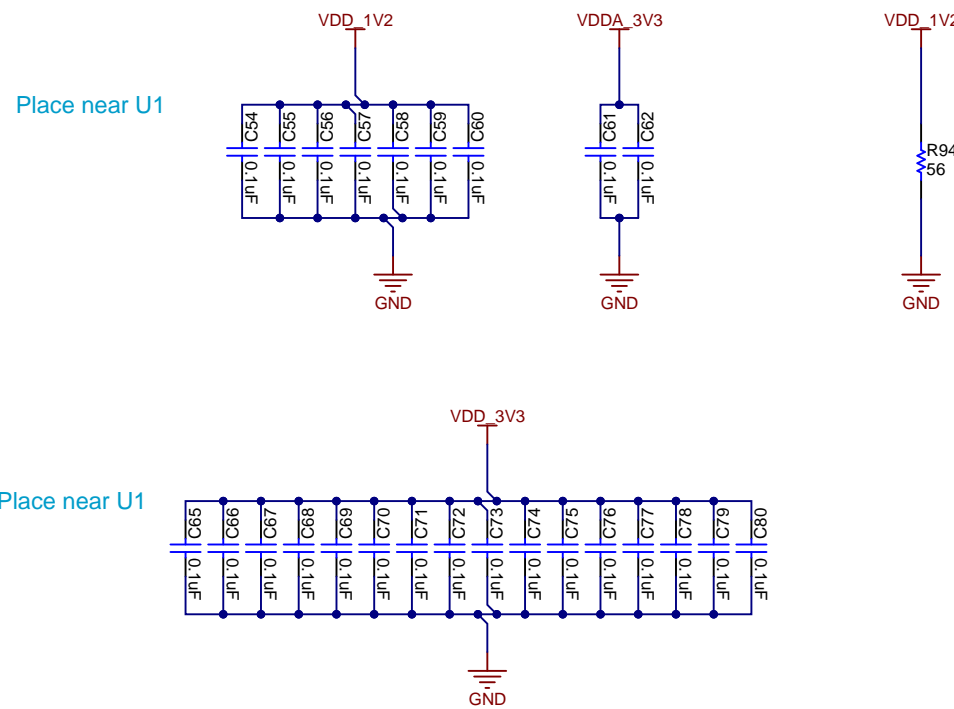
VDD_1V2

VDDA_3V3

VDD_1V2

Place near U1

C54
0.1uF
C55
0.1uF
C56
0.1uF
C57
0.1uF
C58
0.1uF
C59
0.1uF
C60
0.1uF

C61
0.1uF
C62
0.1uF

R94
56

GND

GND

GND

VDD_3V3

Place near U1

C65
0.1uF
C66
0.1uF
C67
0.1uF
C68
0.1uF
C69
0.1uF
C70
0.1uF
C71
0.1uF
C72
0.1uF
C73
0.1uF
C74
0.1uF
C75
0.1uF
C76
0.1uF
C77
0.1uF
C78
0.1uF
C79
0.1uF
C80
0.1uF

GND